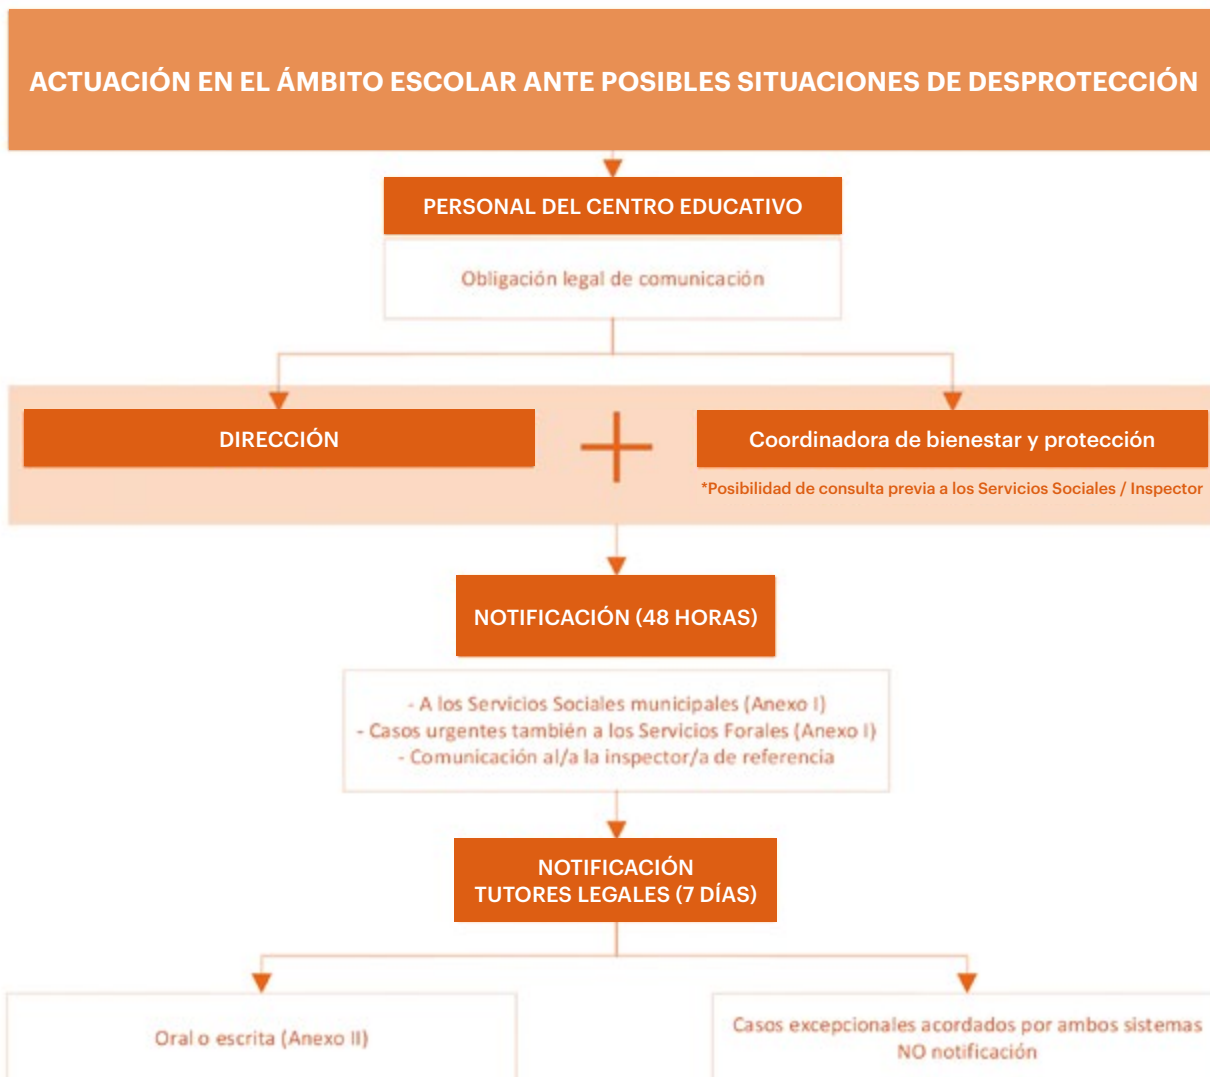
ACTUACIÓN EN EL ÁMBITO ESCOLAR ANTE POSIBLES SITUACIONES DE DESPROTECCIÓN

PERSONAL DEL CENTRO EDUCATIVO

Obligación legal de comunicación

DIRECCIÓN

+

Coordinadora de bienestar y protección

*Posibilidad de consulta previa a los Servicios Sociales / Inspector

NOTIFICACIÓN (48 HORAS)

- A los Servicios Sociales municipales (Anexo I)
- Casos urgentes también a los Servicios Forales (Anexo I)
- Comunicación al/a la inspector/a de referencia

NOTIFICACIÓN TUTORES LEGALES (7 DÍAS)

Oral o escrita (Anexo II)

Casos excepcionales acordados por ambos sistemas NO notificación